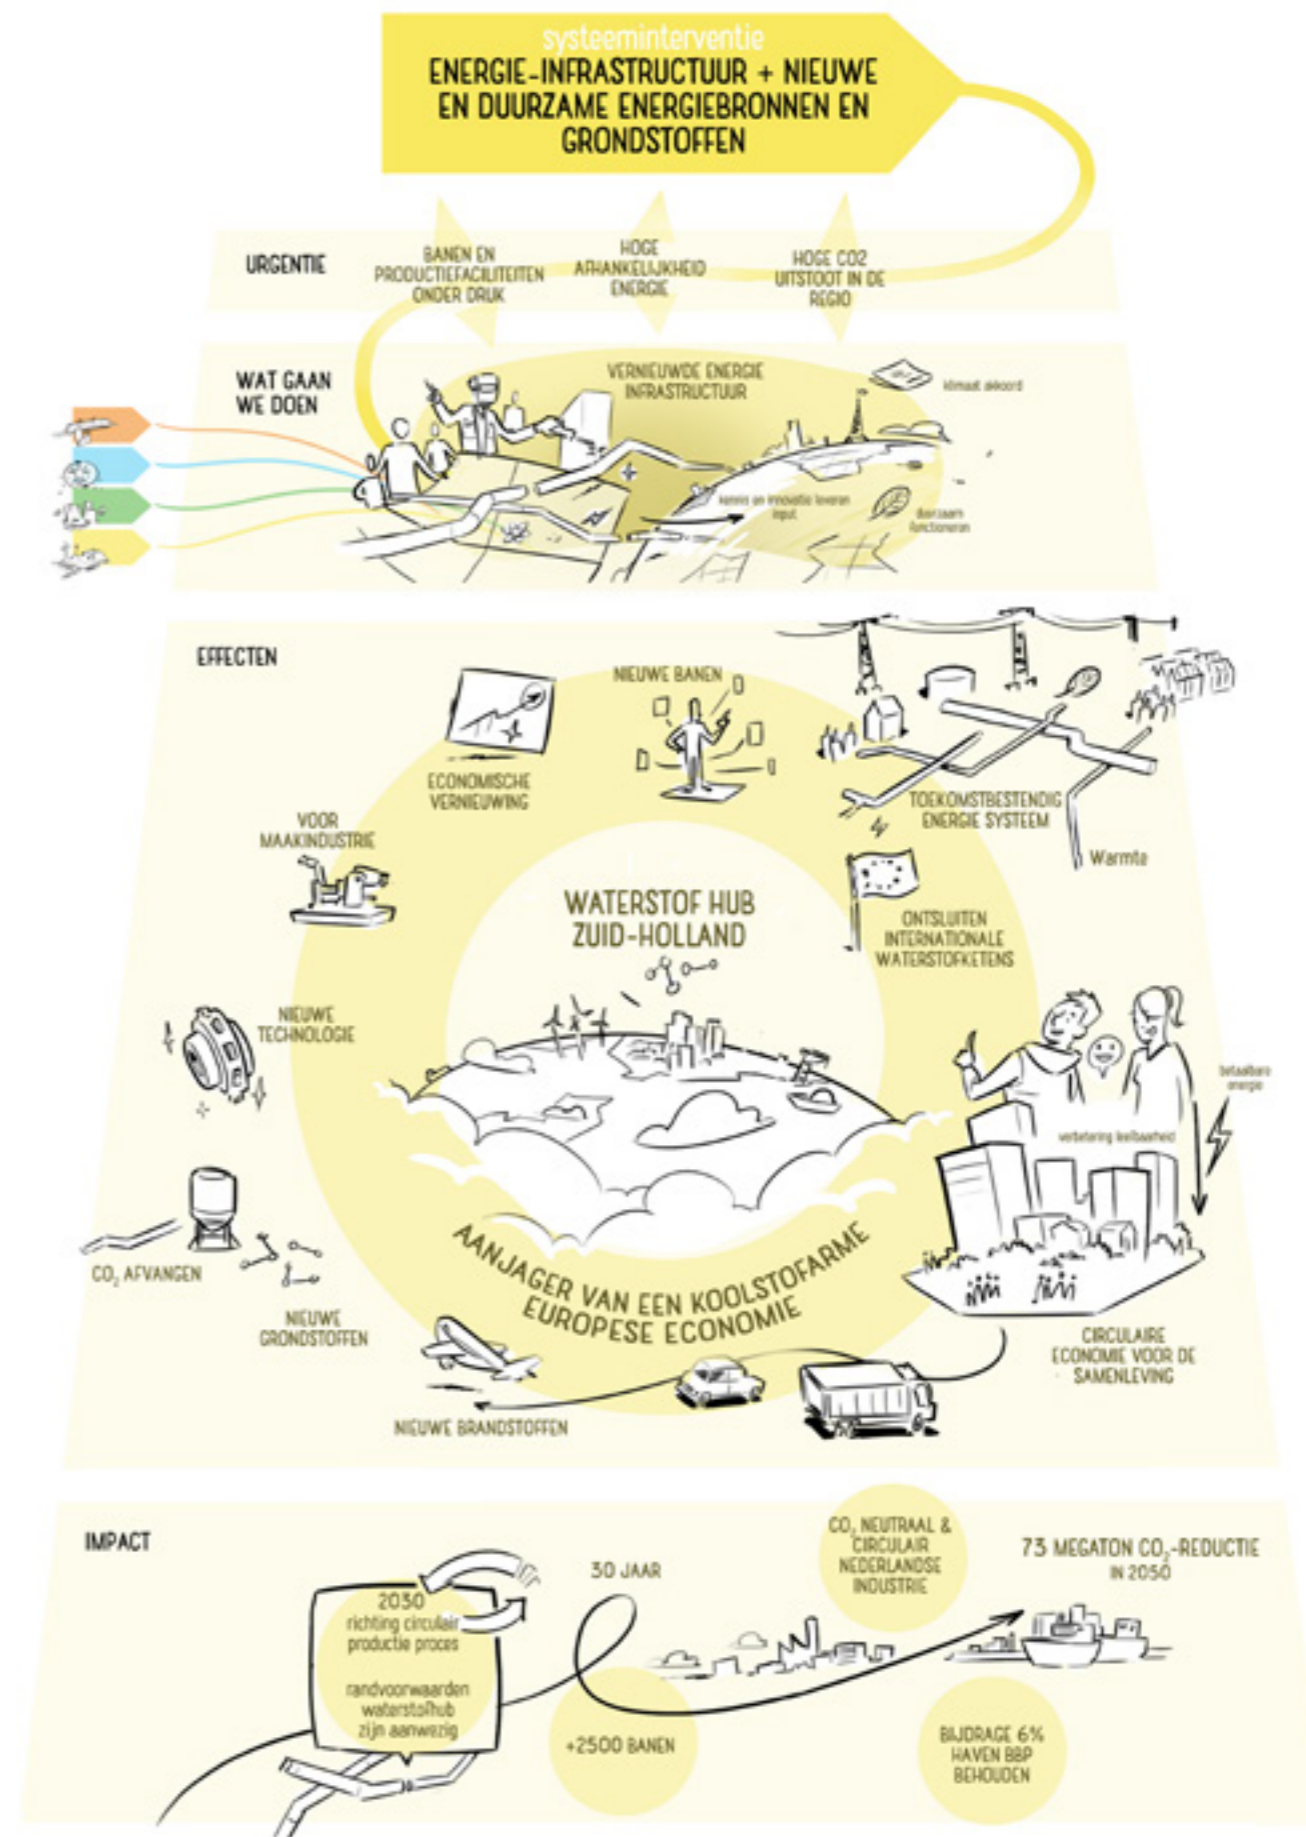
systeeminterventie
ENERGIE-INFRASTRUCTUUR + NIEUWE EN DUURZAME ENERGIEBRONNEN EN GRONDSTOFFEN

URGENTIE
BANEN EN PRODUCTIEFACILITEITEN ONDER DRUK
HOGE AFHANKELIJKHEID ENERGIE
HOGE CO2 UITSTOOT IN DE REGIO

WAT GAAN WE DOEN
VERNIEUWDE ENERGIE INFRASTRUCTUUR
klimaat akkoord
kennis en innovatie leveren input
duurzaam functioneren

EFFECTEN
NIEUWE BANEN
ECONOMISCHE VERNIEUWING
TOEKOMSTBESTENDIG ENERGIE SYSTEEM
Warmte
VOOR MAAKINDUSTRIE
WATERSTOF HUB ZUID-HOLLAND
ONTSLUITEN INTERNATIONALE WATERSTOFKETENS
NIEUWE TECHNOLOGIE
betaalbare energie
verbetering leefbaarheid
AANJAGER VAN EEN KOOLSTOFARME EUROPESE ECONOMIE
$CO_2$ AFVANGEN
NIEUWE GRONDSTOFFEN
CIRCULAIRE ECONOMIE VOOR DE SAMENLEVING
NIEUWE BRANDSTOFFEN

IMPACT
2030
richting circulair productie proces
randvoorwaarden waterstofhub zijn aanwezig
30 JAAR
$CO_2$ NEUTRAAL & CIRCULAIR NEDERLANDSE INDUSTRIE
73 MEGATON $CO_2$-REDUCTIE IN 2050
+2500 BANEN
BIJDRAGE 6% HAVEN BBP BEHOUDEN